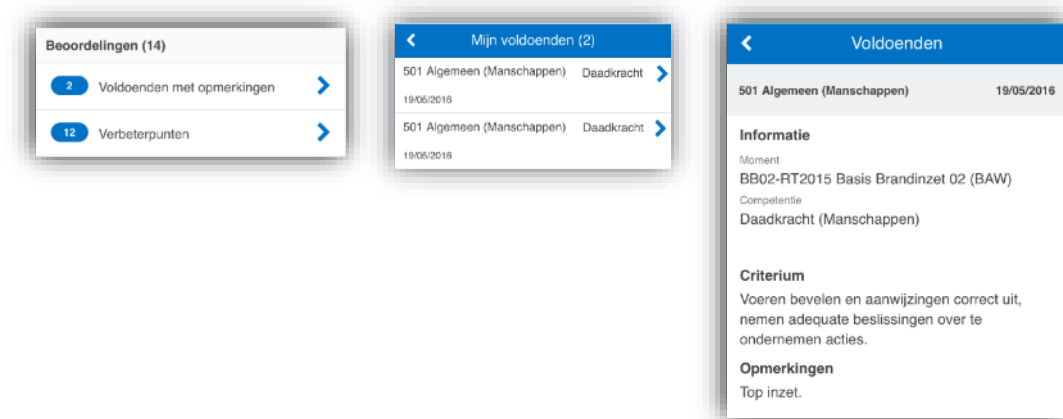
Beoordelingen (14)

2 Voldoenden met opmerkingen

12 Verbeterpunten

Mijn voldoenden (2)

501 Algemeen (Manschappen) Daadkracht
19/05/2016

501 Algemeen (Manschappen) Daadkracht
19/05/2016

Voldoenden

501 Algemeen (Manschappen) 19/05/2016

Informatie

Moment
BB02-RT2015 Basis Brandinzet 02 (BAW)

Competentie
Daadkracht (Manschappen)

Criterium

Voeren bevelen en aanwijzingen correct uit, nemen adequate beslissingen over te ondernemen acties.

Opmerkingen

Top inzet.